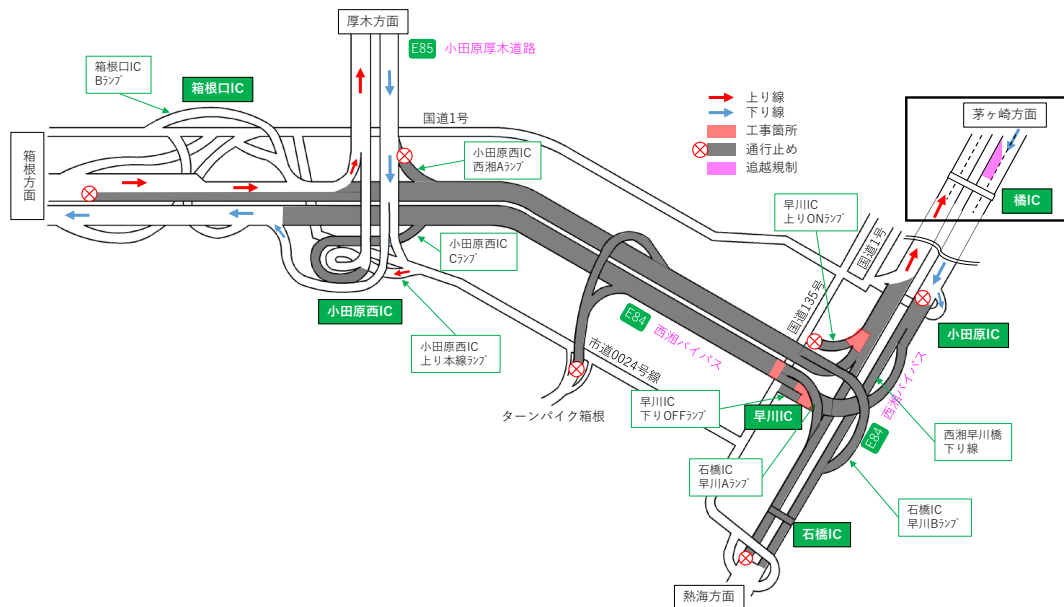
厚木方面
E85 小田原厚木道路
箱根口IC
Bランプ
箱根口IC
箱根方面
国道1号
小田原西IC
西湘Aランプ
小田原西IC
Cランプ
小田原西IC
小田原西IC
上り本線ランプ
上り線
下り線
工事箇所
通行止め
追越規制
茅ヶ崎方面
橘IC
早川IC
上りONランプ
国道1号
国道135号
E84 西湘バイパス
市道0024号線
ターンパイク箱根
早川IC
下りOFFランプ
早川IC
石橋IC
早川Aランプ
小田原IC
西湘バイパス
E84
西湘早川橋
下り線
石橋IC
早川Bランプ
石橋IC
熱海方面